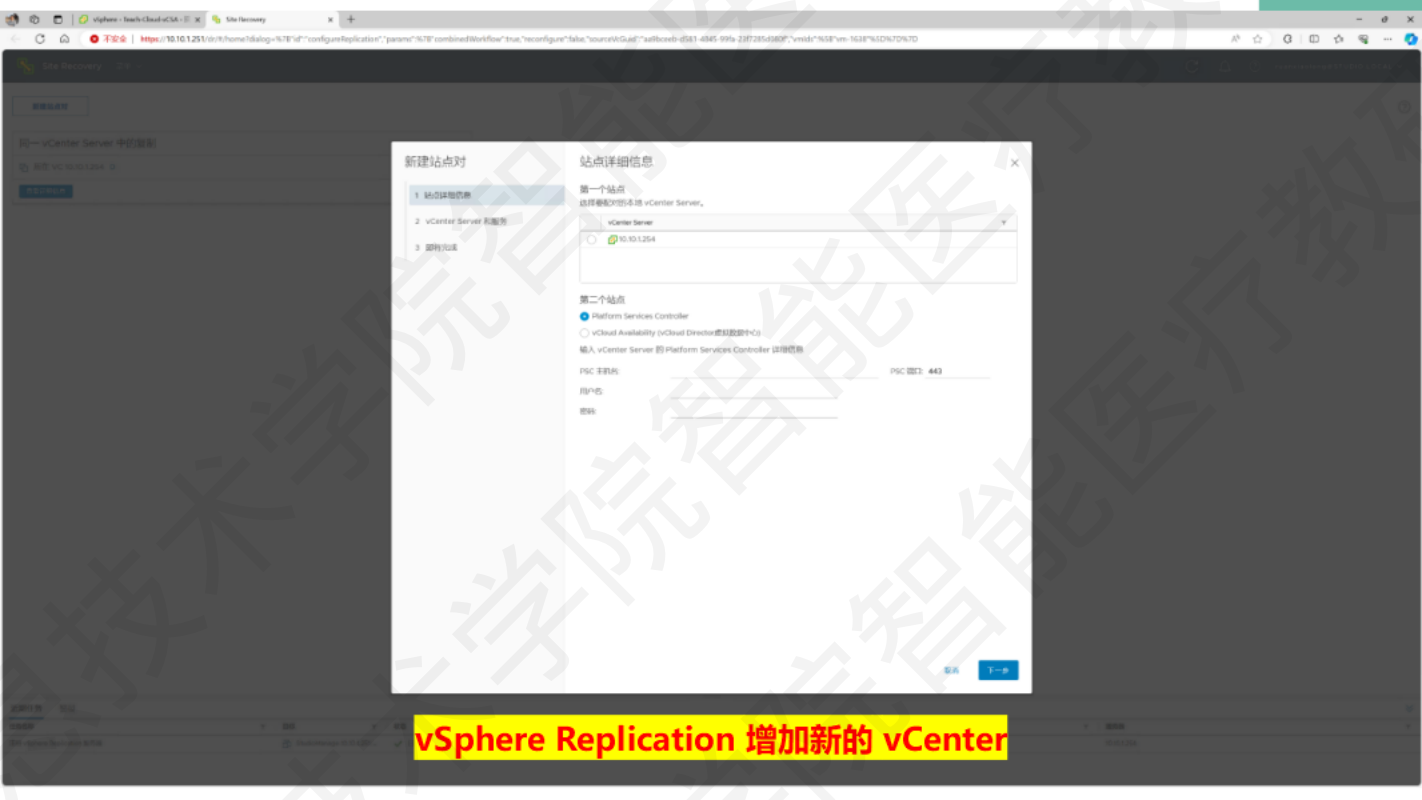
vsphere - Teach-Cloud-vCSA - 已
Site Recovery
不安全 | https://10.10.1.251/dr/#/home?dialog=%7B"id":"configureReplication","params":%7B"combinedWorkflow":true,"reconfigure":false,"sourceVcGuid":"aa86ceeb-d581-4845-99fa-23f7285d080f","vmIds":%5B"vm-1638"%5D%7D%7D

Site Recovery

新建站点对

同一 vCenter Server 中的复制

新建站点对
1 站点详细信息
2 vCenter Server 和服务
3 即将完成

站点详细信息

第一个站点
选择要配对的本地 vCenter Server。

vCenter Server
10.10.1.254

第二个站点
Platform Services Controller
vCloud Availability (vCloud Director虚拟数据中心)
输入 vCenter Server 的 Platform Services Controller 详细信息
PSC 主机名:
PSC 端口: 443
用户名:
密码:

取消
下一步

vSphere Replication 增加新的 vCenter